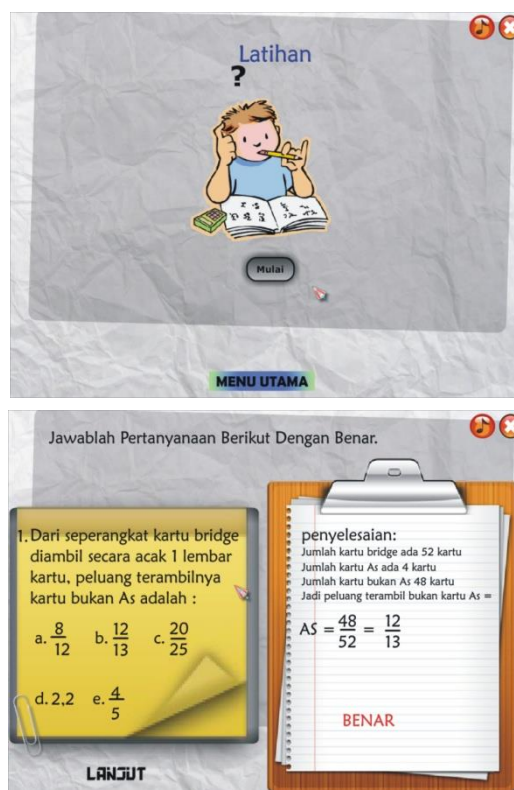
Latihan

?

Mulai

MENU UTAMA

Jawablah Pertanyanaan Berikut Dengan Benar.

1. Dari seperangkat kartu bridge diambil secara acak 1 lembar kartu, peluang terambilnya kartu bukan As adalah :

a. $\frac{8}{12}$ b. $\frac{12}{13}$ c. $\frac{20}{25}$

d. 2,2 e. $\frac{4}{5}$

penyelesaian:
Jumlah kartu bridge ada 52 kartu
Jumlah kartu As ada 4 kartu
Jumlah kartu bukan As 48 kartu
Jadi peluang terambil bukan kartu As =

AS $= \frac{48}{52} = \frac{12}{13}$

BENAR

LANJUT